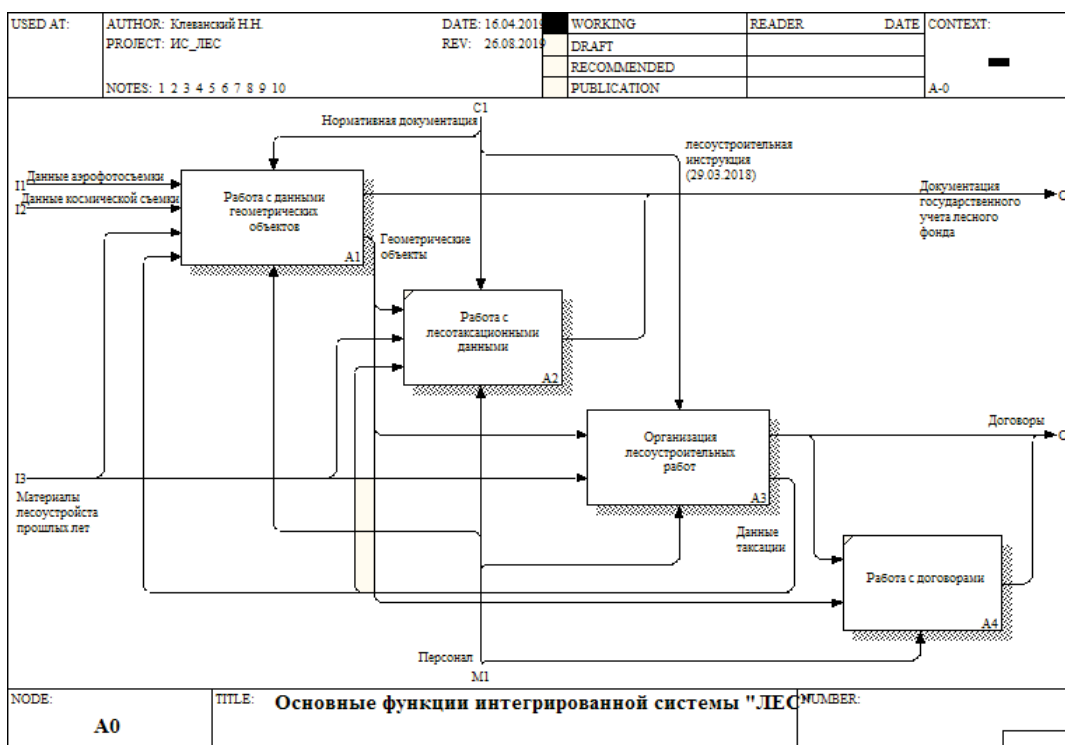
USED AT: AUTHOR: Клеванский Н.Н. DATE: 16.04.2019 WORKING READER DATE CONTEXT:
PROJECT: ИС_ЛЕС REV: 26.08.2019 DRAFT
RECOMMENDED
NOTES: 1 2 3 4 5 6 7 8 9 10 PUBLICATION A-0

C1
Нормативная документация

лесоустроительная инструкция (29.03.2018)

I1 Данные аэрофотосъемки
I2 Данные космической съемки

Работа с данными геометрических объектов
A1

Документация государственного учета лесного фонда
O

Геометрические объекты

Работа с лесотаксационными данными
A2

Организация лесоустроительных работ
A3

Договоры
O

I3
Материалы лесоустройста прошлых лет

Данные таксации

Работа с договорами
A4

Персонал
M1

NODE: A0
TITLE: Основные функции интегрированной системы "ЛЕС"
NUMBER: